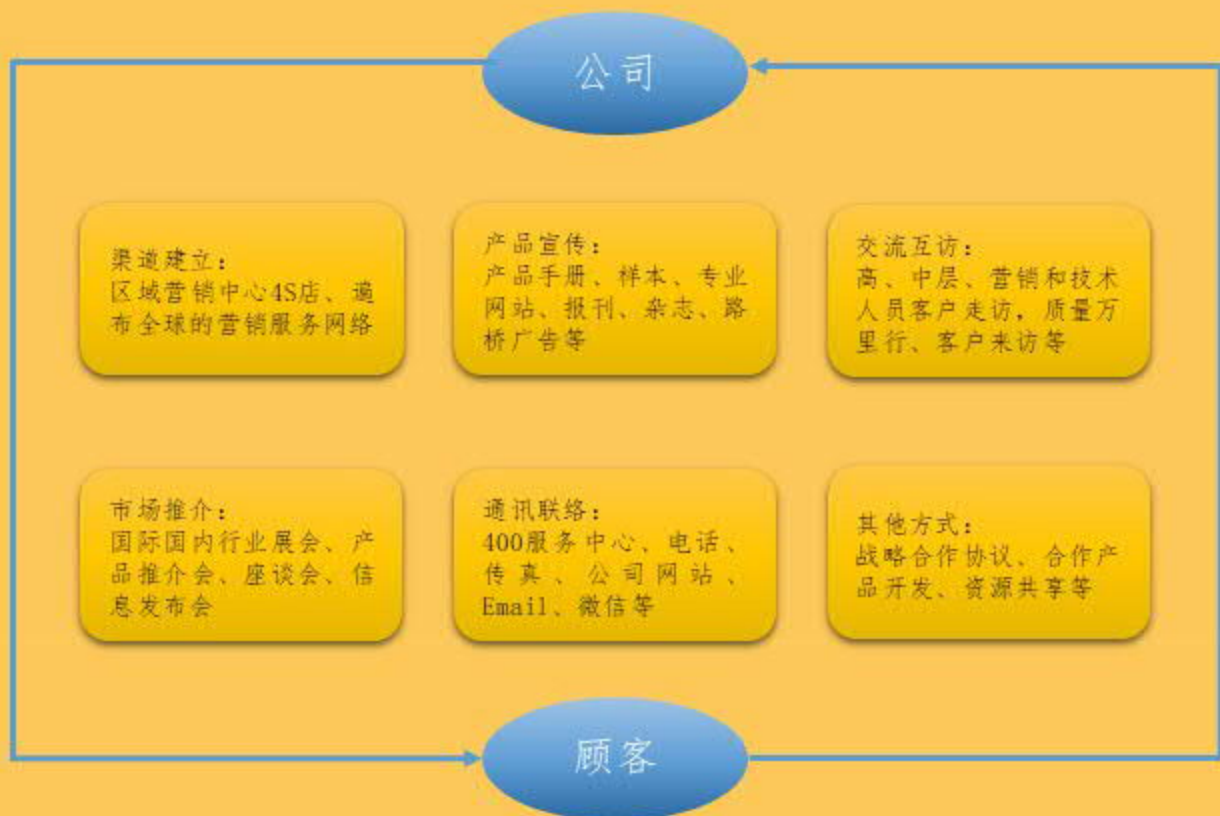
公司

渠道建立：
区域营销中心4S店、遍布全球的营销服务网络

产品宣传：
产品手册、样本、专业网站、报刊、杂志、路桥广告等

交流互访：
高、中层、营销和技术人员客户走访，质量万里行、客户来访等

市场推介：
国际国内行业展会、产品推介会、座谈会、信息发布会

通讯联络：
400服务中心、电话、传真、公司网站、Email、微信等

其他方式：
战略合作协议、合作产品开发、资源共享等

顾客